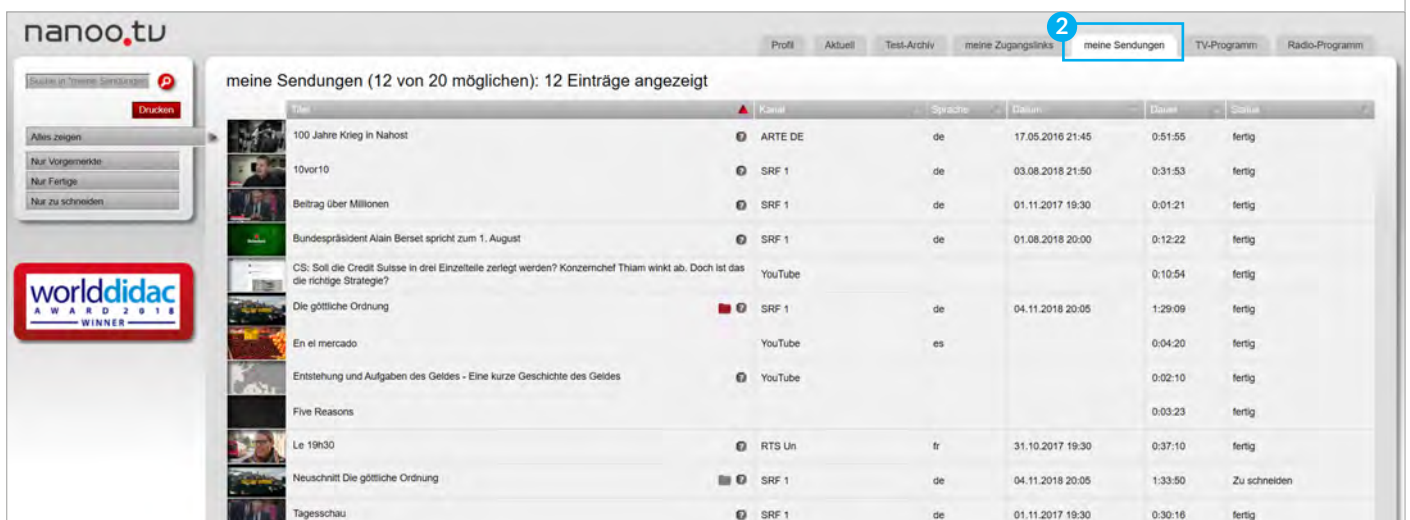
nanoo.tv

2

Profil | Aktuell | Test-Archiv | meine Zugangslinks | meine Sendungen | TV-Programm | Radio-Programm

Suche in "meine Sendungen"

Drucken

Alles zeigen
Nur Vorgemerkte
Nur Fertige
Nur zu schneiden

worlddidac
AWARD 2018
WINNER

meine Sendungen (12 von 20 möglichen): 12 Einträge angezeigt

| Titel | Kanal | Sprache | Datum | Dauer | Status |
|---|---|---|---|---|---|
| 100 Jahre Krieg in Nahost | ARTE DE | de | 17.05.2016 21:45 | 0:51:55 | fertig |
| 10vor10 | SRF 1 | de | 03.08.2018 21:50 | 0:31:53 | fertig |
| Beitrag über Millionen | SRF 1 | de | 01.11.2017 19:30 | 0:01:21 | fertig |
| Bundespräsident Alain Berset spricht zum 1. August | SRF 1 | de | 01.08.2018 20:00 | 0:12:22 | fertig |
| CS: Soll die Credit Suisse in drei Einzelteile zerlegt werden? Konzernchef Thiam winkt ab. Doch ist das die richtige Strategie? | YouTube | | | 0:10:54 | fertig |
| Die göttliche Ordnung | SRF 1 | de | 04.11.2018 20:05 | 1:29:09 | fertig |
| En el mercado | YouTube | es | | 0:04:20 | fertig |
| Entstehung und Aufgaben des Geldes - Eine kurze Geschichte des Geldes | YouTube | | | 0:02:10 | fertig |
| Five Reasons | | | | 0:03:23 | fertig |
| Le 19h30 | RTS Un | fr | 31.10.2017 19:30 | 0:37:10 | fertig |
| Neuschnitt Die göttliche Ordnung | SRF 1 | de | 04.11.2018 20:05 | 1:33:50 | Zu schneiden |
| Tagesschau | SRF 1 | de | 01.11.2017 19:30 | 0:30:16 | fertig |